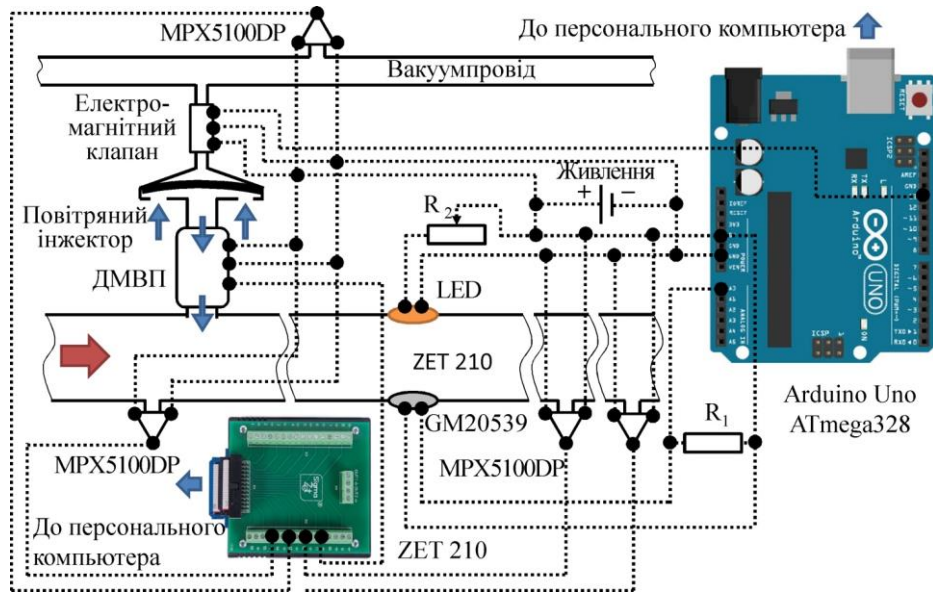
MPX5100DP

До персонального комп'ютера

Вакуумпровід

Електро-магнітний клапан

Живлення

+ −

R$_2$

Повітряний інжектор

ДМВП

LED

ZET 210

GM20539

MPX5100DP

R$_1$

Arduino Uno ATmega328

MPX5100DP

До персонального комп'ютера

ZET 210

UNO

Arduino

ICSP

RESET

ICSP2

AREF

GND

TX

RX

ON

POWER

ANALOG IN

DIGITAL (PWM~)

IOREF

RESET

3V3

5V

GND

VIN

A0

A1

A2

A3

A4

A5

TX▸1

RX◂0

Sigma